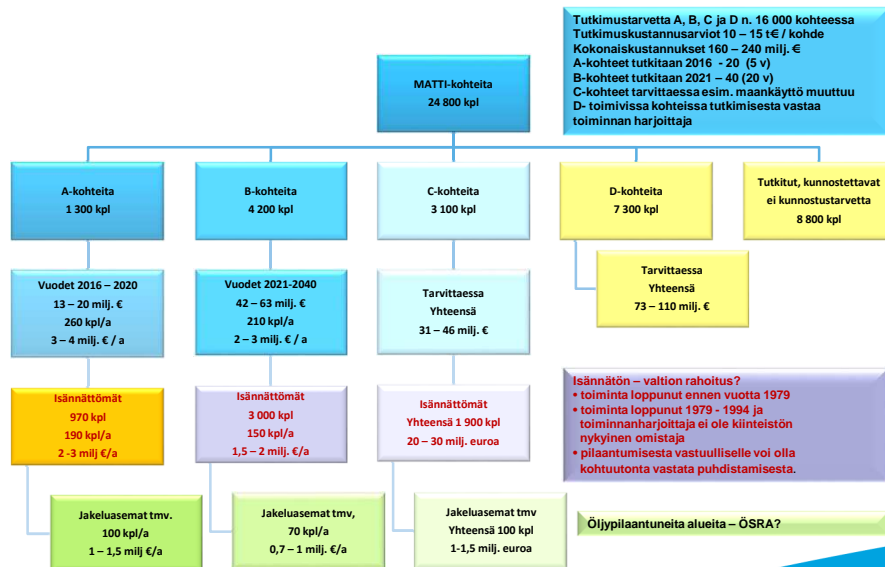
Tutkimustarvetta A, B, C ja D n. 16 000 kohteessa
Tutkimuskustannusarviot 10 – 15 t€ / kohde
Kokonaiskustannukset 160 – 240 milj. €
A-kohteet tutkitaan 2016 - 20 (5 v)
B-kohteet tutkitaan 2021 – 40 (20 v)
C-kohteet tarvittaessa esim. maankäyttö muuttuu
D- toimivissa kohteissa tutkimisesta vastaa toiminnan harjoittaja

MATTI-kohteita
24 800 kpl

A-kohteita
1 300 kpl

B-kohteita
4 200 kpl

C-kohteita
3 100 kpl

D-kohteita
7 300 kpl

Tutkitut, kunnostettavat ei kunnostustarvetta
8 800 kpl

Vuodet 2016 – 2020
13 – 20 milj. €
260 kpl/a
3 – 4 milj. € / a

Vuodet 2021-2040
42 – 63 milj. €
210 kpl/a
2 – 3 milj. € / a

Tarvittaessa
Yhteensä
31 – 46 milj. €

Tarvittaessa
Yhteensä
73 – 110 milj. €

Isännättömät
970 kpl
190 kpl/a
2 -3 milj €/a

Isännättömät
3 000 kpl
150 kpl/a
1,5 – 2 milj. €/a

Isännättömät
Yhteensä 1 900 kpl
20 – 30 milj. euroa

Isännätön – valtion rahoitus?
• toiminta loppunut ennen vuotta 1979
• toiminta loppunut 1979 - 1994 ja toiminnanharjoittaja ei ole kiinteistön nykyinen omistaja
• pilaantumisesta vastuulliselle voi olla kohtuutonta vastata puhdistamisesta.

Jakeluasemat tmv.
100 kpl/a
1 – 1,5 milj €/a

Jakeluasemat tmv,
70 kpl/a
0,7 – 1 milj. €/a

Jakeluasemat tmv
Yhteensä 100 kpl
1-1,5 milj. euroa

Öljypilaantuneita alueita – ÖSRA?